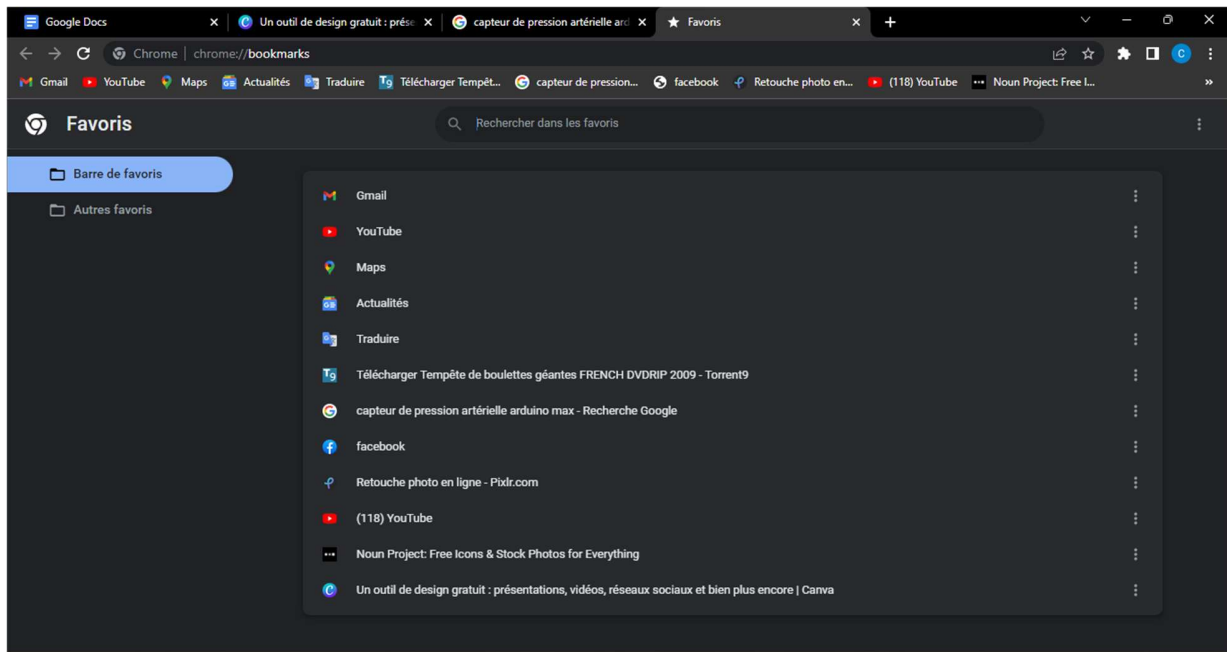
Google Docs
Un outil de design gratuit : prése
capteur de pression artérielle ard
Favoris
+

Chrome | chrome://bookmarks

Gmail YouTube Maps Actualités Traduire Télécharger Tempêt... capteur de pression... facebook Retouche photo en... (118) YouTube Noun Project: Free I... »

Favoris
Rechercher dans les favoris

Barre de favoris
Autres favoris

Gmail
YouTube
Maps
Actualités
Traduire
Télécharger Tempête de boulettes géantes FRENCH DVDRIP 2009 - Torrent9
capteur de pression artérielle arduino max - Recherche Google
facebook
Retouche photo en ligne - Pixlr.com
(118) YouTube
Noun Project: Free Icons & Stock Photos for Everything
Un outil de design gratuit : présentations, vidéos, réseaux sociaux et bien plus encore | Canva